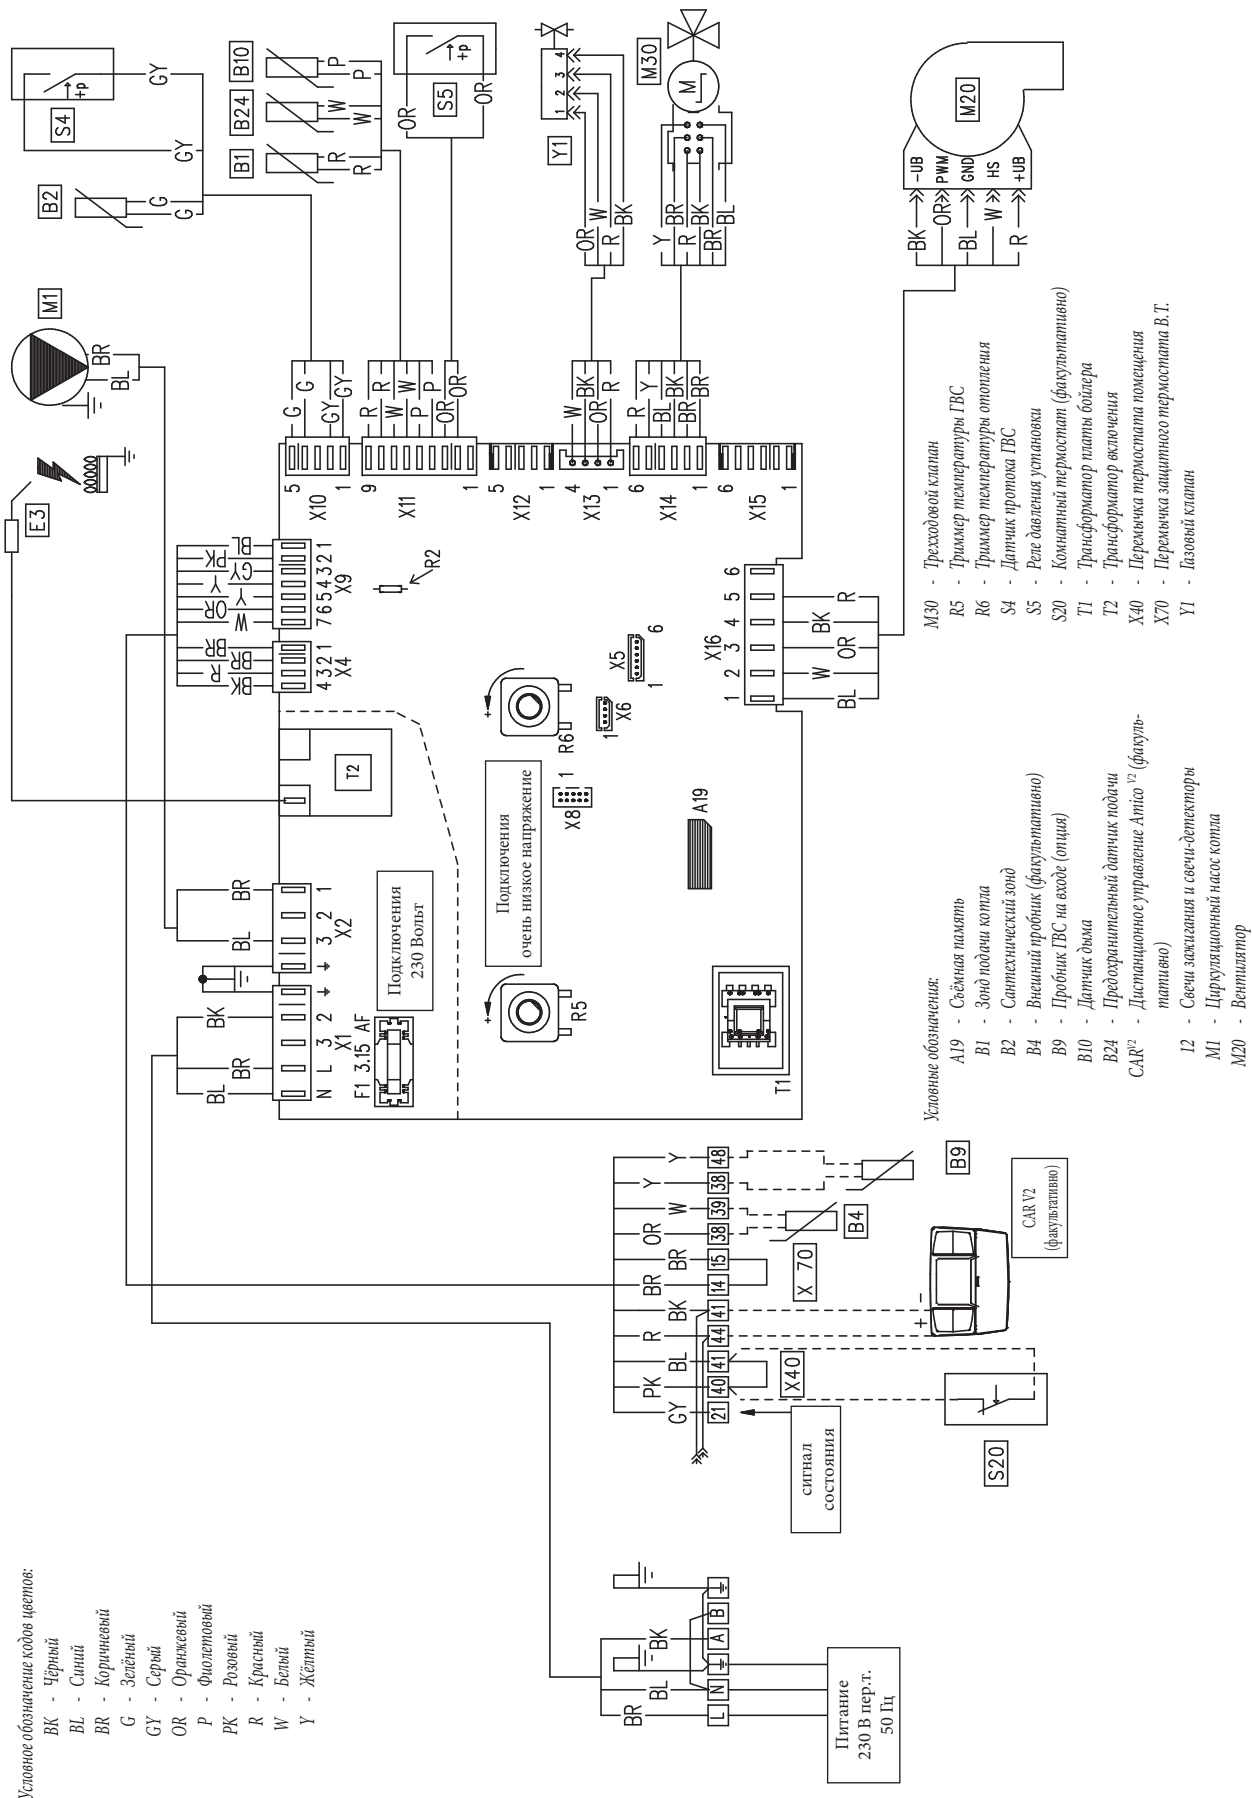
Условные обозначения:
A19 - Съёмная память
B1 - Зонд подачи котла
B2 - Сантехнический зонд
B4 - Внешний пробник (факультативно)
B9 - Пробник ГВС на входе (опция)
B10 - Датчик дыма
B24 - Предохранительный датчик подачи
CAR$^{V2}$ - Дистанционное управление Amico $^{V2}$ (факультативно)
I2 - Свечи зажигания и свечи-детекторы
M1 - Циркуляционный насос котла
M20 - Вентилятор

M30 - Трехходовой клапан
R5 - Триммер температуры ГВС
R6 - Триммер температуры отопления
S4 - Датчик протока ГВС
S5 - Реле давления установки
S20 - Комнатный термостат (факультативно)
T1 - Трансформатор платы бойлера
T2 - Трансформатор включения
X40 - Перемычка термостата помещения
X70 - Перемычка защитного термостата В.Т.
Y1 - Газовый клапан

Условное обозначение кодов цветов:
BK - Чёрный
BL - Синий
BR - Коричневый
G - Зелёный
GY - Серый
OR - Оранжевый
P - Фиолетовый
PK - Розовый
R - Красный
W - Белый
Y - Жёлтый

S4 GY GY B2 G G B10 B24 B1 P P W W R R S5 OR OR Y1 1 2 3 4 OR W R BK M30 M BR R BK BR BL Y R BR BL M20 -UB PWM GND HS +UB BK OR BL W R M1 BR BL E3

G G GY GY R R W W P P OR OR W BK OR R R BL BR Y BK BR
5 X10 1 9 X11 1 5 X12 1 4 X13 1 6 X14 1 6 X15 1
BK R BR BR W OR Y Y GY PK BL 4 3 2 1 X4 7 6 5 4 3 2 1 X9 R2
T2 R6 X6 1 X5 6 X16 1 2 3 4 5 6 BL W OR BK R
Подключения очень низкое напряжение
X8 1 A19
BR BL BK BR BL 1 2 3 X2 2 3 X1 N L F1 3.15 AF
Подключения 230 Вольт
R5 T1

Y Y W OR BR BR BK R BL PK GY 48 38 39 38 15 14 41 44 41 40 21 B9 B4 X 70 X40
CAR V2 (факультативно) + -
S20
сигнал состояния
BR BL BK L N A B
Питание 230 В пер.т. 50 Гц